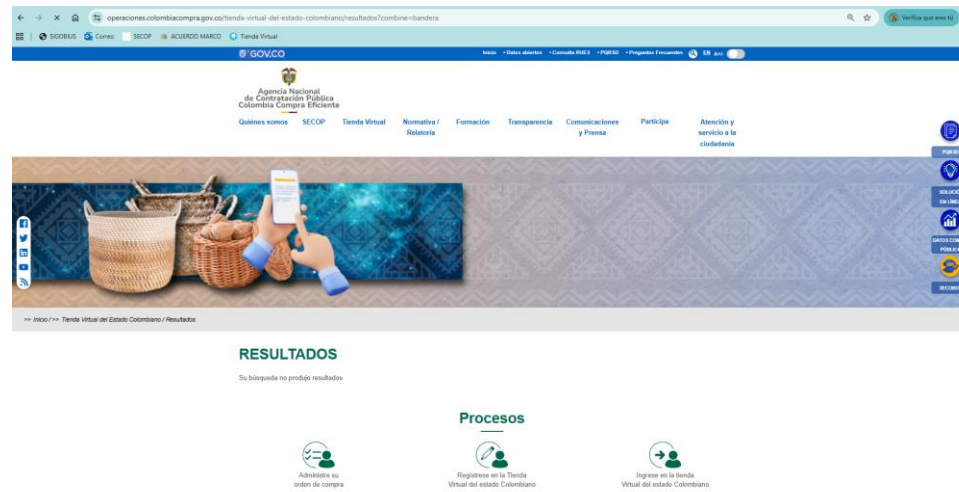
operaciones.colombiacompra.gov.co/tienda-virtual-del-estado-colombiano/resultados?combine=bandera

Verifica que eres tú

SIGOBIUS Correo SECOP ACUERDO MARCO Tienda Virtual

GOV.CO

Inicio • Datos abiertos • Consulta RUES • PQRSD • Preguntas Frecuentes EN

Agencia Nacional de Contratación Pública Colombia Compra Eficiente

Quiénes somos SECOP Tienda Virtual Normativa / Relatoría Formación Transparencia Comunicaciones y Prensa Participa Atención y servicio a la ciudadanía

PQRSD

SOLUCIÓN EN LÍNEA

DATOS CON PÚBLICO

SECOP

>> Inicio / >> Tienda Virtual del Estado Colombiano / Resultados

RESULTADOS

Su búsqueda no produjo resultados

Procesos

Administre su orden de compra

Registrese en la Tienda Virtual del estado Colombiano

Ingrese en la tienda Virtual del estado Colombiano